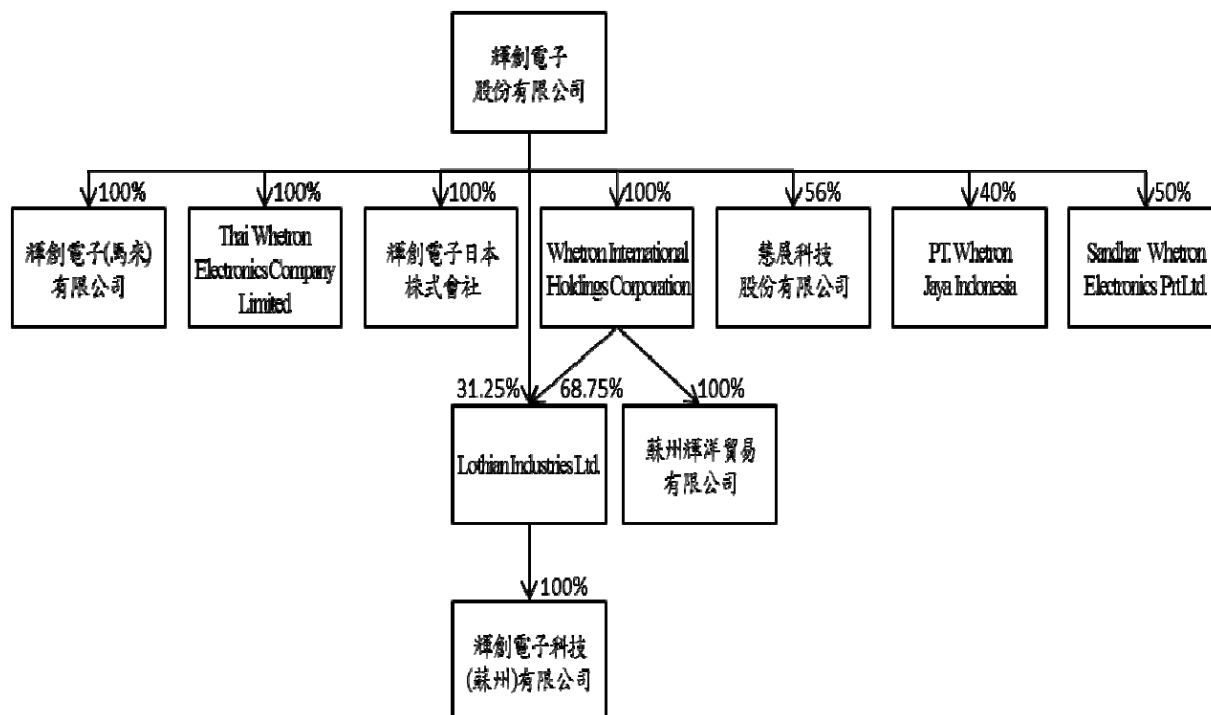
輝創電子
股份有限公司

100%
輝創電子(馬來)
有限公司

100%
Thai Whetron Electronics Company Limited

100%
輝創電子日本
株式會社

100%
Whetron International Holdings Corporation

56%
慧晟科技
股份有限公司

40%
PT. Whetron Jaya Indonesia

50%
Sandhar Whetron Electronics Prt Ltd.

31.25%
68.75%
Lothian Industries Ltd.

100%
蘇州輝洋貿易
有限公司

100%
輝創電子科技
(蘇州)有限公司